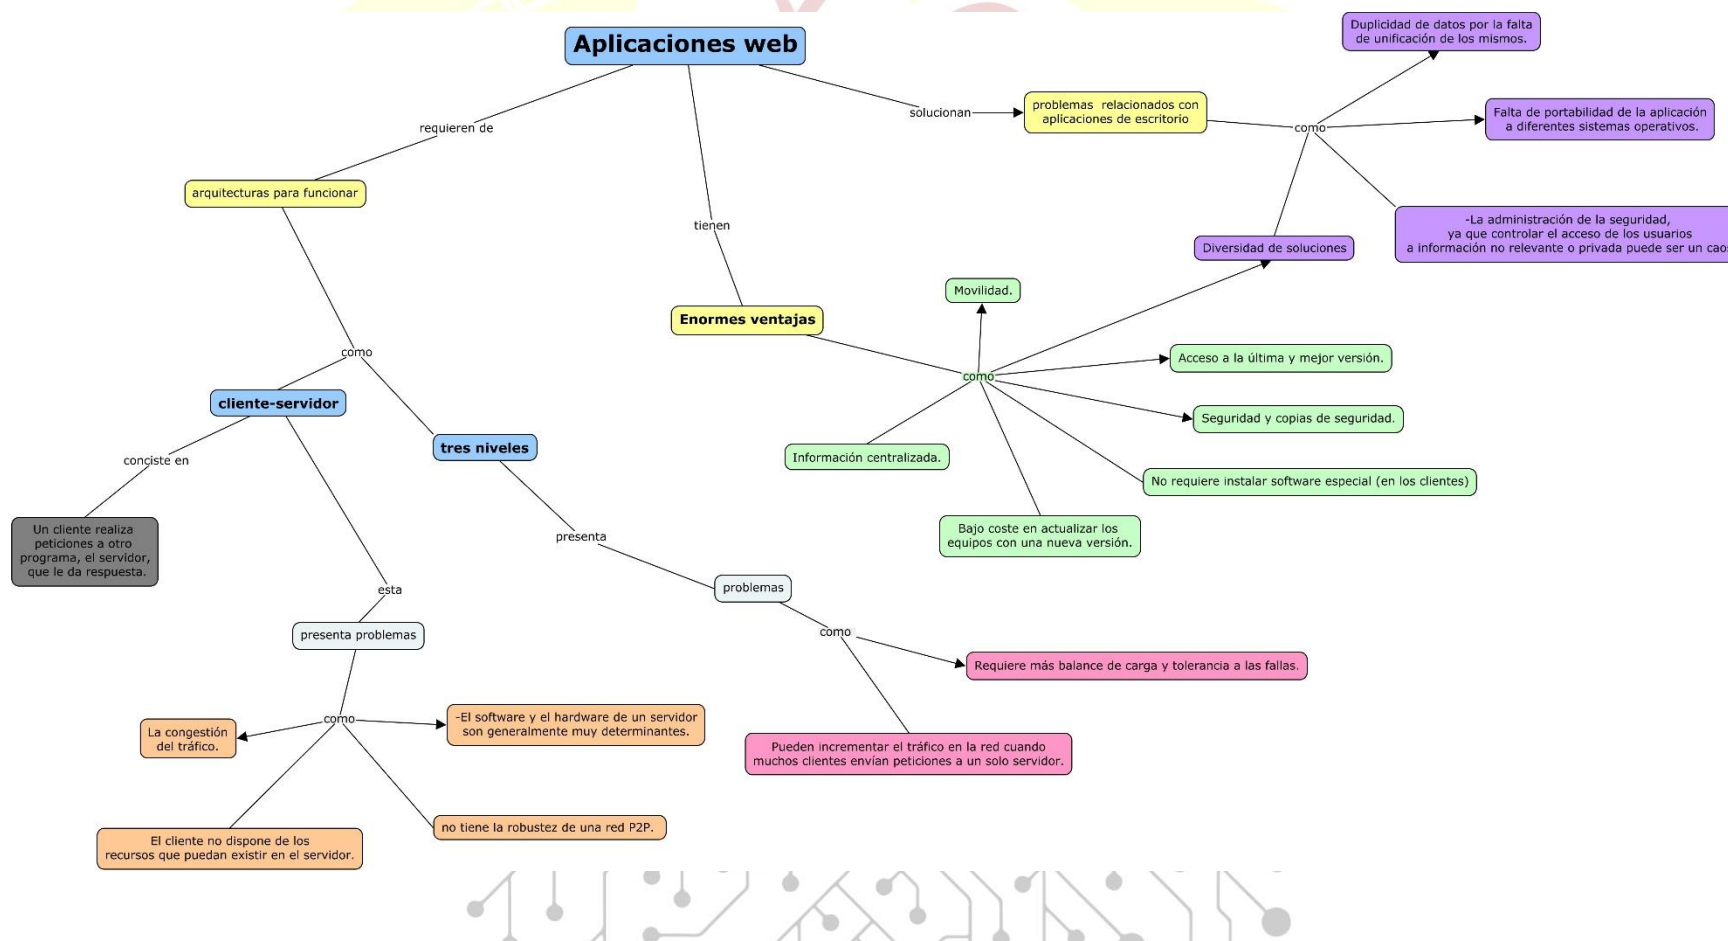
Aplicaciones web

requieren de

arquitecturas para funcionar

tienen

solucionan

problemas relacionados con aplicaciones de escritorio

como

Duplicidad de datos por la falta de unificación de los mismos.

Falta de portabilidad de la aplicación a diferentes sistemas operativos.

-La administración de la seguridad, ya que controlar el acceso de los usuarios a información no relevante o privada puede ser un cao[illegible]

Diversidad de soluciones

Enormes ventajas

como

Movilidad.

Acceso a la última y mejor versión.

Seguridad y copias de seguridad.

No requiere instalar software especial (en los clientes)

Bajo coste en actualizar los equipos con una nueva versión.

Información centralizada.

como

cliente-servidor

tres niveles

conciste en

Un cliente realiza peticiones a otro programa, el servidor, que le da respuesta.

esta

presenta problemas

como

La congestión del tráfico.

-El software y el hardware de un servidor son generalmente muy determinantes.

no tiene la robustez de una red P2P.

El cliente no dispone de los recursos que puedan existir en el servidor.

presenta

problemas

como

Requiere más balance de carga y tolerancia a las fallas.

Pueden incrementar el tráfico en la red cuando muchos clientes envían peticiones a un solo servidor.